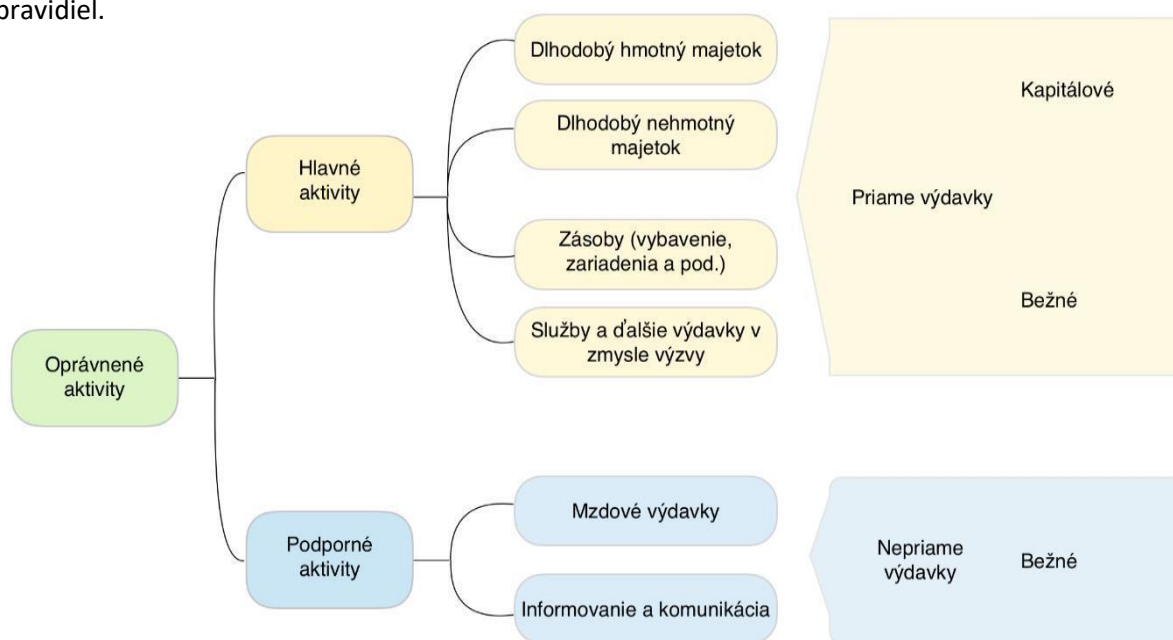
pravidiel.

Oprávnené aktivity

Hlavné aktivity

Dlhodobý hmotný majetok

Dlhodobý nehmotný majetok

Zásoby (vybavenie, zariadenia a pod.)

Služby a ďalšie výdavky v zmysle výzvy

Priame výdavky

Kapitálové

Bežné

Podporné aktivity

Mzdové výdavky

Informovanie a komunikácia

Nepriame výdavky

Bežné